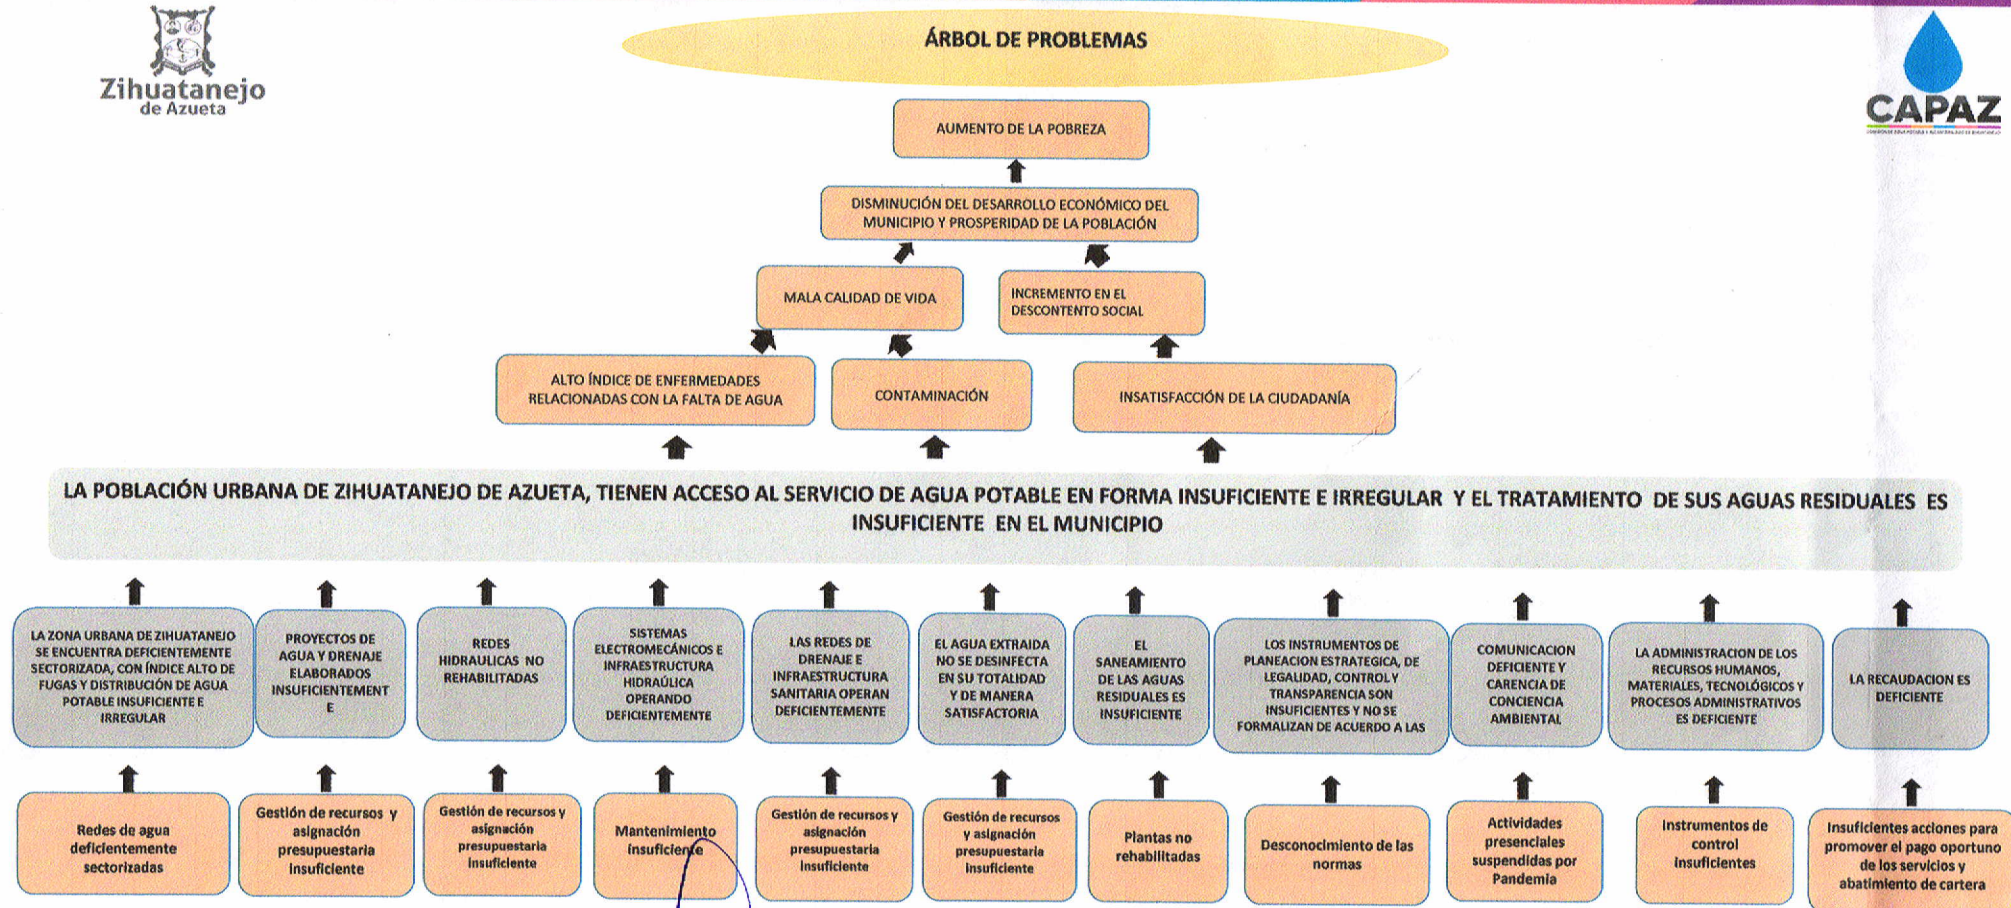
Zihuatanejo de Azueta

ÁRBOL DE PROBLEMAS

CAPAZ

AUMENTO DE LA POBREZA

DISMINUCIÓN DEL DESARROLLO ECONÓMICO DEL MUNICIPIO Y PROSPERIDAD DE LA POBLACIÓN

MALA CALIDAD DE VIDA

INCREMENTO EN EL DESCONTENTO SOCIAL

ALTO ÍNDICE DE ENFERMEDADES RELACIONADAS CON LA FALTA DE AGUA

CONTAMINACIÓN

INSATISFACCIÓN DE LA CIUDADANÍA

LA POBLACIÓN URBANA DE ZIHUATANEJO DE AZUETA, TIENEN ACCESO AL SERVICIO DE AGUA POTABLE EN FORMA INSUFICIENTE E IRREGULAR Y EL TRATAMIENTO DE SUS AGUAS RESIDUALES ES INSUFICIENTE EN EL MUNICIPIO

LA ZONA URBANA DE ZIHUATANEJO SE ENCUENTRA DEFICIENTEMENTE SECTORIZADA, CON ÍNDICE ALTO DE FUGAS Y DISTRIBUCIÓN DE AGUA POTABLE INSUFICIENTE E IRREGULAR

PROYECTOS DE AGUA Y DRENAJE ELABORADOS INSUFICIENTEMENTE

REDES HIDRAULICAS NO REHABILITADAS

SISTEMAS ELECTROMECÁNICOS E INFRAESTRUCTURA HIDRAÚLICA OPERANDO DEFICIENTEMENTE

LAS REDES DE DRENAJE E INFRAESTRUCTURA SANITARIA OPERAN DEFICIENTEMENTE

EL AGUA EXTRAIDA NO SE DESINFECTA EN SU TOTALIDAD Y DE MANERA SATISFACTORIA

EL SANEAMIENTO DE LAS AGUAS RESIDUALES ES INSUFICIENTE

LOS INSTRUMENTOS DE PLANEACION ESTRATEGICA, DE LEGALIDAD, CONTROL Y TRANSPARENCIA SON INSUFICIENTES Y NO SE FORMALIZAN DE ACUERDO A LAS

COMUNICACION DEFICIENTE Y CARENCIA DE CONCIENCIA AMBIENTAL

LA ADMINISTRACION DE LOS RECURSOS HUMANOS, MATERIALES, TECNOLÓGICOS Y PROCESOS ADMINISTRATIVOS ES DEFICIENTE

LA RECAUDACION ES DEFICIENTE

Redes de agua deficientemente sectorizadas

Gestión de recursos y asignación presupuestaria insuficiente

Gestión de recursos y asignación presupuestaria insuficiente

Mantenimiento insuficiente

Gestión de recursos y asignación presupuestaria insuficiente

Gestión de recursos y asignación presupuestaria insuficiente

Plantas no rehabilitadas

Desconocimiento de las normas

Actividades presenciales suspendidas por Pandemia

Instrumentos de control insuficientes

Insuficientes acciones para promover el pago oportuno de los servicios y abatimiento de cartera